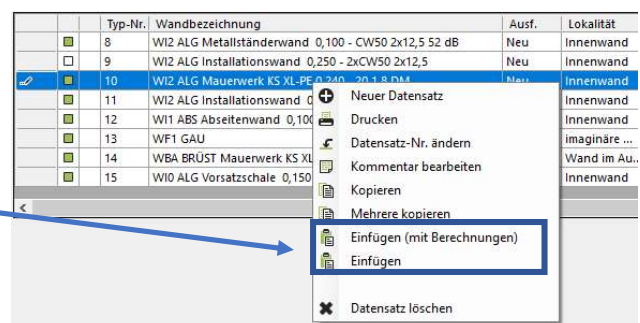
| | | Typ-Nr. | Wandbezeichnung | Ausf. | Lokalität |
|---|---|---|---|---|---|
| | | 8 | WI2 ALG Metallständerwand 0,100 - CW50 2x12,5 52 dB | Neu | Innenwand |
| | | 9 | WI2 ALG Installationswand 0,250 - 2xCW50 2x12,5 | Neu | Innenwand |
| | | 10 | WI2 ALG Mauerwerk KS XL-PE 0,240 - 20 1,8 DM | Neu | Innenwand |
| | | 11 | WI2 ALG Installationswand 0 | | Innenwand |
| | | 12 | WI1 ABS Abseitenwand 0,10 | | Innenwand |
| | | 13 | WF1 GAU | | imaginäre ... |
| | | 14 | WBA BRÜST Mauerwerk KS XL | | Wand im Au... |
| | | 15 | WI0 ALG Vorsatzschale 0,150 | | Innenwand |

Neuer Datensatz
Drucken
Datensatz-Nr. ändern
Kommentar bearbeiten
Kopieren
Mehrere kopieren
Einfügen (mit Berechnungen)
Einfügen
Datensatz löschen